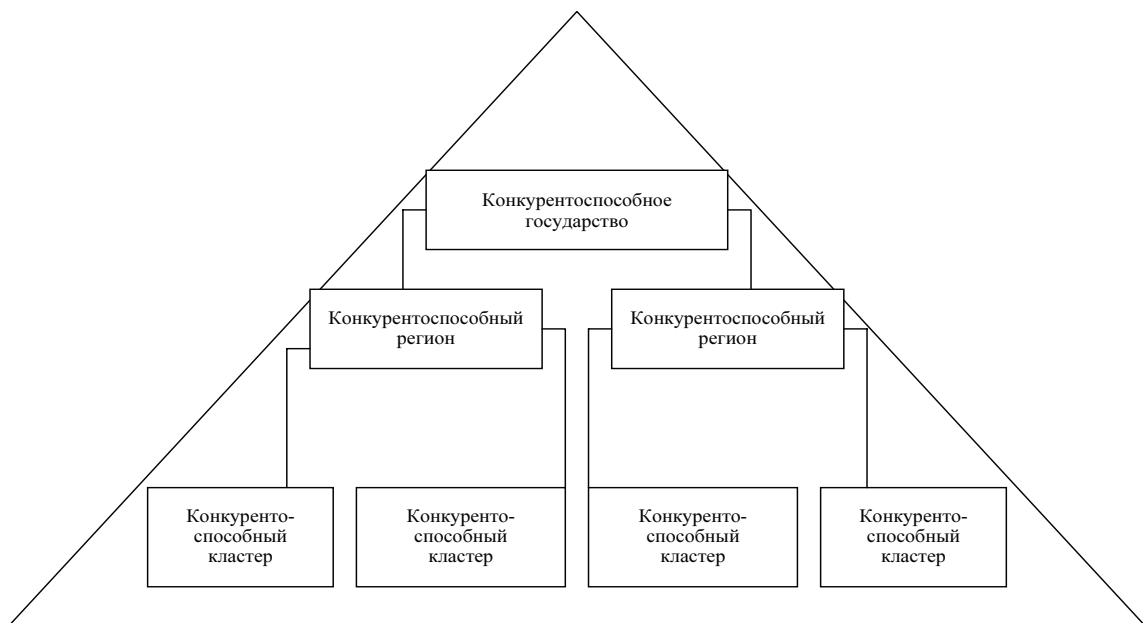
Конкурентоспособное государство

Конкурентоспособный регион

Конкурентоспособный регион

Конкуренто-способный кластер

Конкуренто-способный кластер

Конкуренто-способный кластер

Конкуренто-способный кластер